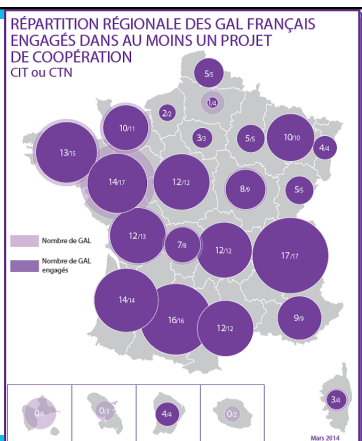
RÉPARTITION RÉGIONALE DES GAL FRANÇAIS ENGAGÉS DANS AU MOINS UN PROJET DE COOPÉRATION
CIT ou CTN

5/5
1/4
2/2
10/11
3/3
5/5
10/10
4/4
13/13
14/17
12/12
8/9
5/5
12/13
7/8
12/12
17/17
14/14
16/16
12/12
9/9

Nombre de GAL
Nombre de GAL engagés

0/1
0/1
4/4
0/2
3/4

Mars 2014